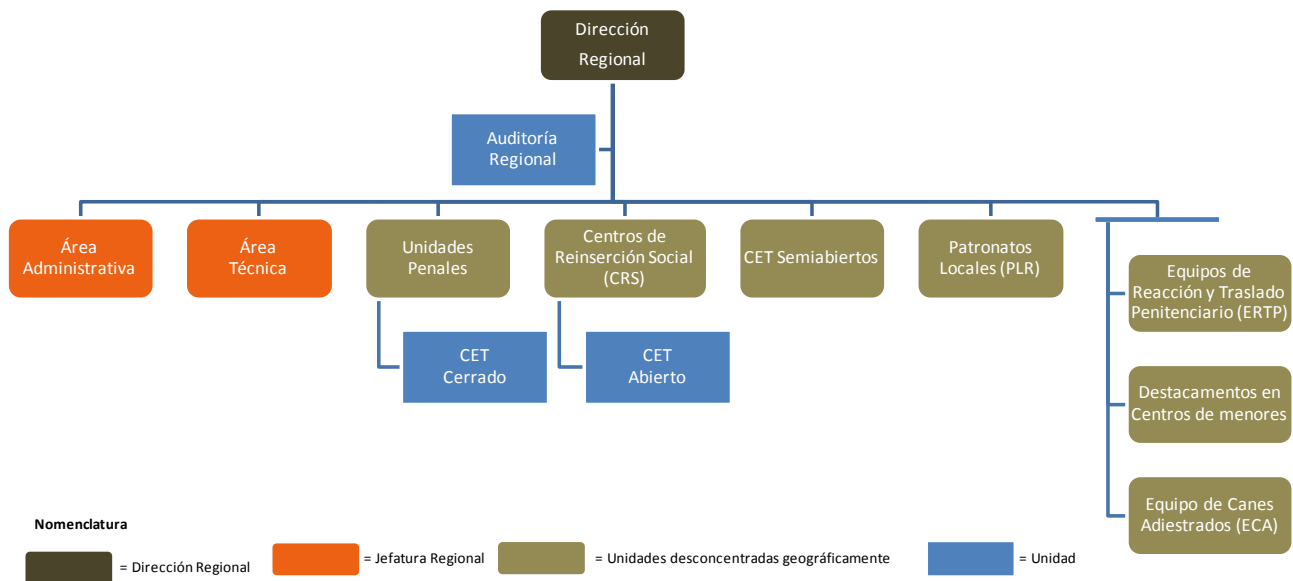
Dirección Regional

Auditoría Regional

Área Administrativa

Área Técnica

Unidades Penales

CET Cerrado

Centros de Reinserción Social (CRS)

CET Abierto

CET Semiabiertos

Patronatos Locales (PLR)

Equipos de Reacción y Traslado Penitenciario (ERTP)

Destacamentos en Centros de menores

Equipo de Canes Adiestrados (ECA)

Nomenclatura

= Dirección Regional

= Jefatura Regional

= Unidades desconcentradas geográficamente

= Unidad